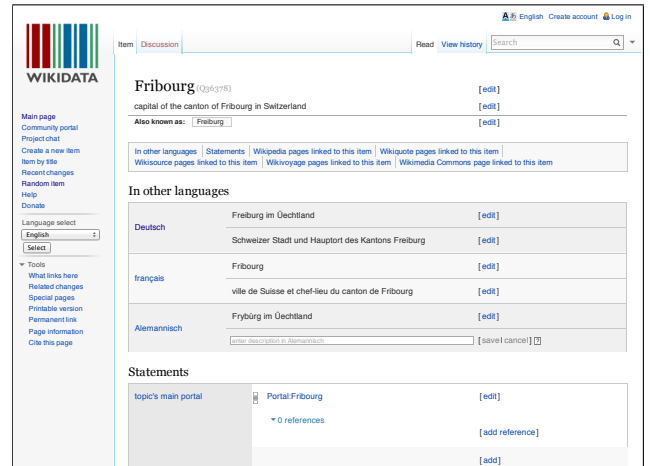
English Create account Log in

WIKIDATA

Item Discussion

Read View history Search

Main page
Community portal
Project chat
Create a new item
Item by title
Recent changes
Random item
Help
Donate

Language select
English
Select

Tools
What links here
Related changes
Special pages
Printable version
Permanent link
Page information
Cite this page

Fribourg (Q36378) [edit]

capital of the canton of Fribourg in Switzerland [edit]

Also known as: Freiburg [edit]

In other languages | Statements | Wikipedia pages linked to this item | Wikiquote pages linked to this item | Wikisource pages linked to this item | Wikivoyage pages linked to this item | Wikimedia Commons page linked to this item

In other languages

| | | |
|---|---|---|
| Deutsch | Freiburg im Üechtland | [edit] |
| | Schweizer Stadt und Hauptort des Kantons Freiburg | [edit] |
| français | Fribourg | [edit] |
| | ville de Suisse et chef-lieu du canton de Fribourg | [edit] |
| Alemannisch | Frybürg im Üechtland | [edit] |
| | enter description in Alemannisch | [save | cancel] ? |

Statements

topic's main portal | Portal:Fribourg | [edit]

0 references

[add reference]

[add]